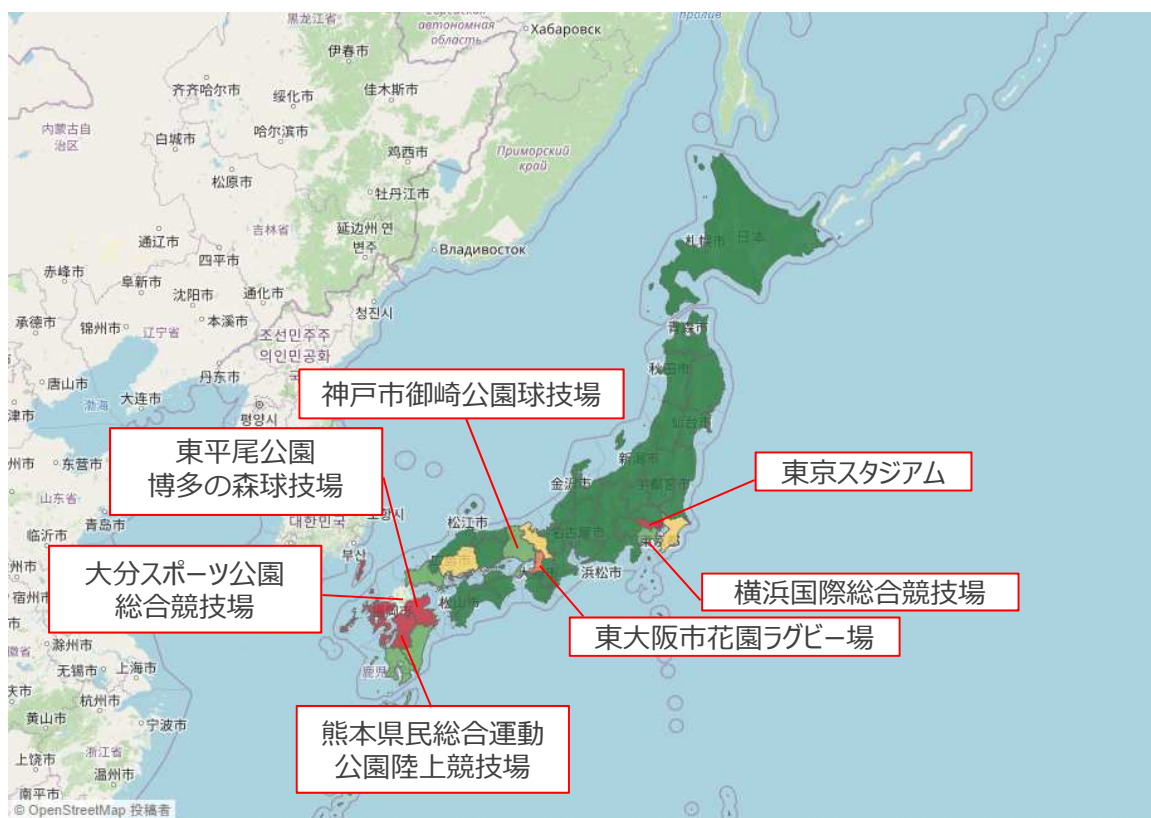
黒龍江省
автономная область
Хабаровск
伊春市
齐齐哈尔市
绥化市
佳木斯市
内蒙古自治区
白城市
哈尔滨市
鸡西市
Приморский край
松原市
牡丹江市
吉林省
通辽市
延边州 연변주
Владивосток
四平市
赤峰市
阜新市
沈阳市
通化市
札幌市
日本
承德市
锦州市
辽宁省
本溪市
청진시
조선민주주의인민공화국
青森市
唐山市
丹东市
秋田市
大连市
渤海
평양시
津市
东营市
新潟市
州市
山东省
金沢市
宇都宮市
临沂市
青岛市
대한민국
富山市
名古屋市
松江市
东京
州市
宿州市
浜松市
松山市
徐州市
无锡市
上海市
鹿児島
杭州市
黄山市
宁波市
浙江省
上饶市
温州市
南平市
神戸市御崎公園球技場
東平尾公園
博多の森球技場
東京スタジアム
大分スポーツ公園
総合競技場
横浜国際総合競技場
東大阪市花園ラグビー場
熊本県民総合運動
公園陸上競技場
© OpenStreetMap 投稿者